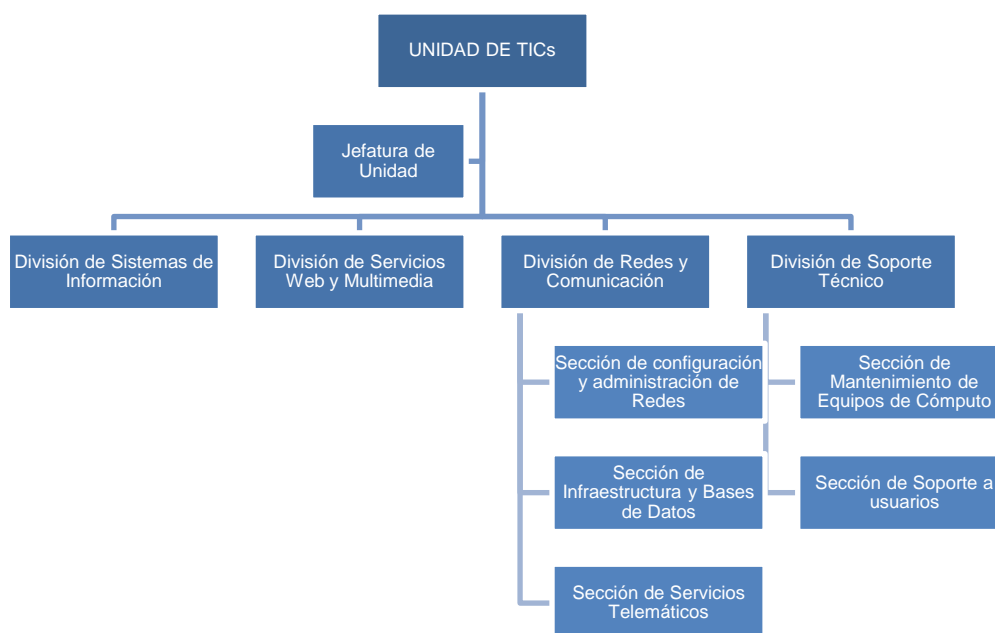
UNIDAD DE TICs

Jefatura de Unidad

División de Sistemas de Información

División de Servicios Web y Multimedia

División de Redes y Comunicación

División de Soporte Técnico

Sección de configuración y administración de Redes

Sección de Infraestructura y Bases de Datos

Sección de Servicios Telemáticos

Sección de Mantenimiento de Equipos de Cómputo

Sección de Soporte a usuarios